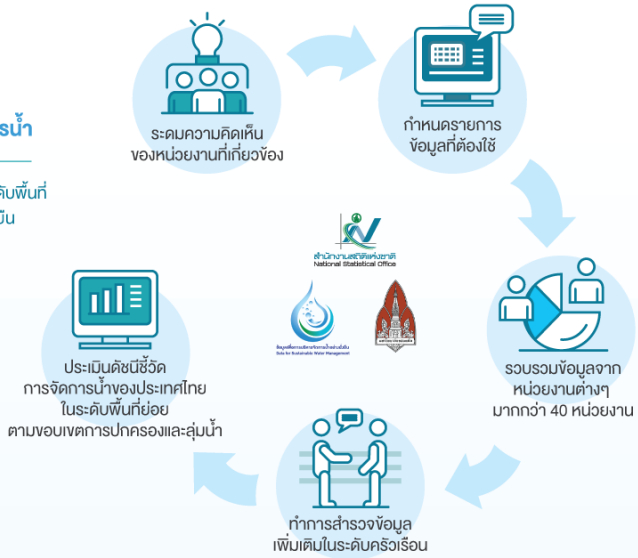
รน้ำ

ดับพื้นที่
บัน

ระดมความคิดเห็น
ของหน่วยงานที่เกี่ยวข้อง

กำหนดรายการ
ข้อมูลที่ต้องใช้

สำนักงานสถิติแห่งชาติ
National Statistical Office

ข้อมูลเพื่อการบริหารจัดการน้ำอย่างยั่งยืน
Data for Sustainable Water Management

รวบรวมข้อมูลจาก
หน่วยงานต่างๆ
มากกว่า 40 หน่วยงาน

ทำการสำรวจข้อมูล
เพิ่มเติมในระดับครัวเรือน

ประเมินดัชนีชี้วัด
การจัดการน้ำของประเทศไทย
ในระดับพื้นที่ย่อย
ตามขอบเขตการปกครองและลุ่มน้ำ